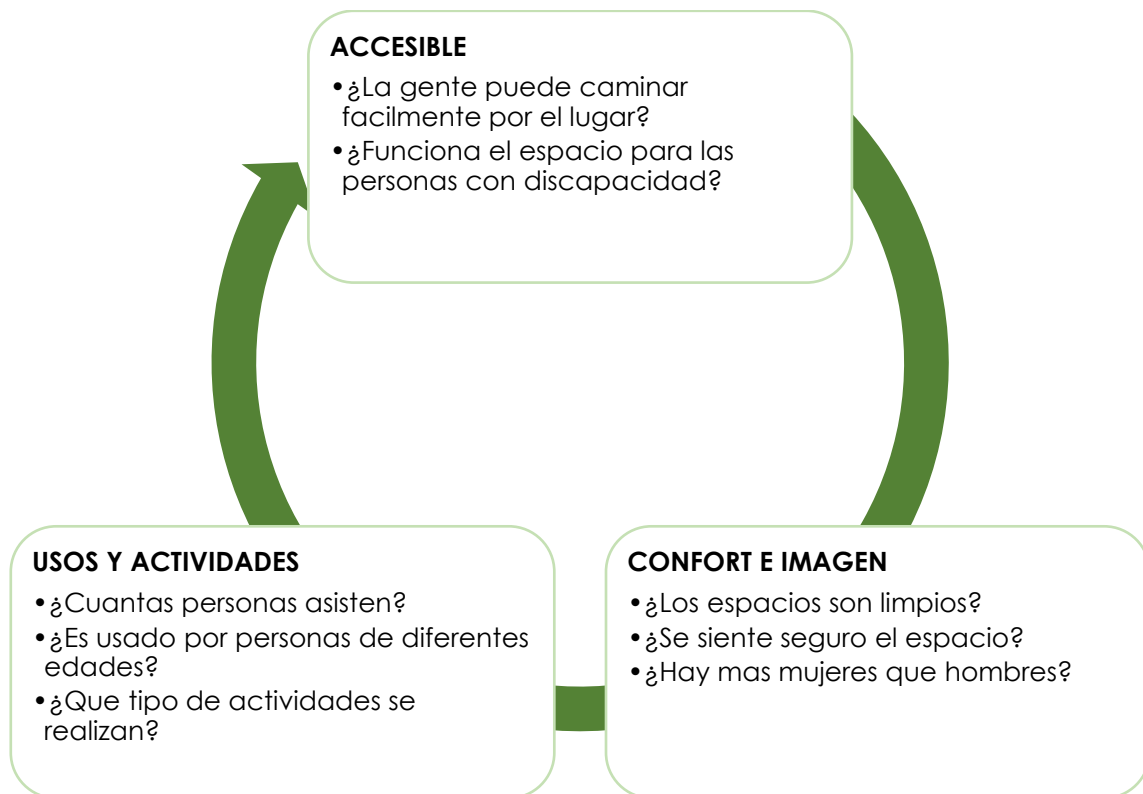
ACCESIBLE

• ¿La gente puede caminar facilmente por el lugar?
• ¿Funciona el espacio para las personas con discapacidad?

USOS Y ACTIVIDADES

• ¿Cuantas personas asisten?
• ¿Es usado por personas de diferentes edades?
• ¿Que tipo de actividades se realizan?

CONFORT E IMAGEN

• ¿Los espacios son limpios?
• ¿Se siente seguro el espacio?
• ¿Hay mas mujeres que hombres?